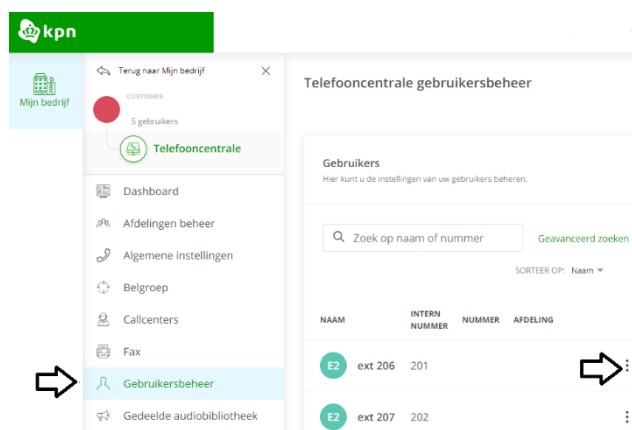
kpn

Mijn bedrijf

Terug naar Mijn bedrijf

CUSTOMER

5 gebruikers

Telefooncentrale

Dashboard

Afdelingen beheer

Algemene instellingen

Belgroep

Callcenters

Fax

Gebruikersbeheer

Gedeelde audiobibliotheek

Telefooncentrale gebruikersbeheer

Gebruikers

Hier kunt u de instellingen van uw gebruikers beheren.

Zoek op naam of nummer

Geavanceerd zoeken

SORTEER OP: Naam

| NAAM | INTERN NUMMER | NUMMER | AFDELING |
|---|---|---|---|
| E2 ext 206 | 201 | | |
| E2 ext 207 | 202 | | |